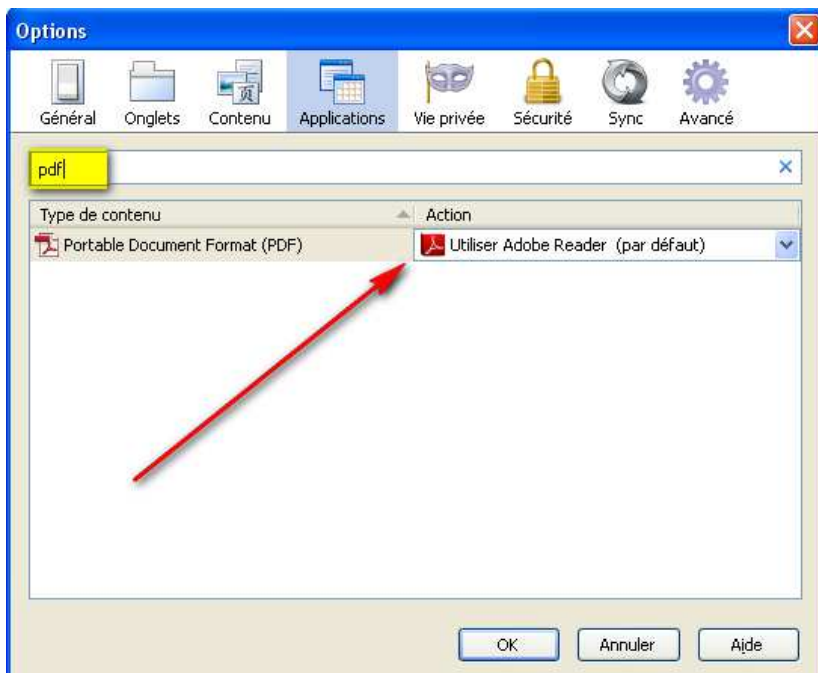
Options

Général Onglets Contenu Applications Vie privée Sécurité Sync Avancé

pdf

| Type de contenu | Action |
|---|---|
| Portable Document Format (PDF) | Utiliser Adobe Reader (par défaut) |

OK Annuler Aide